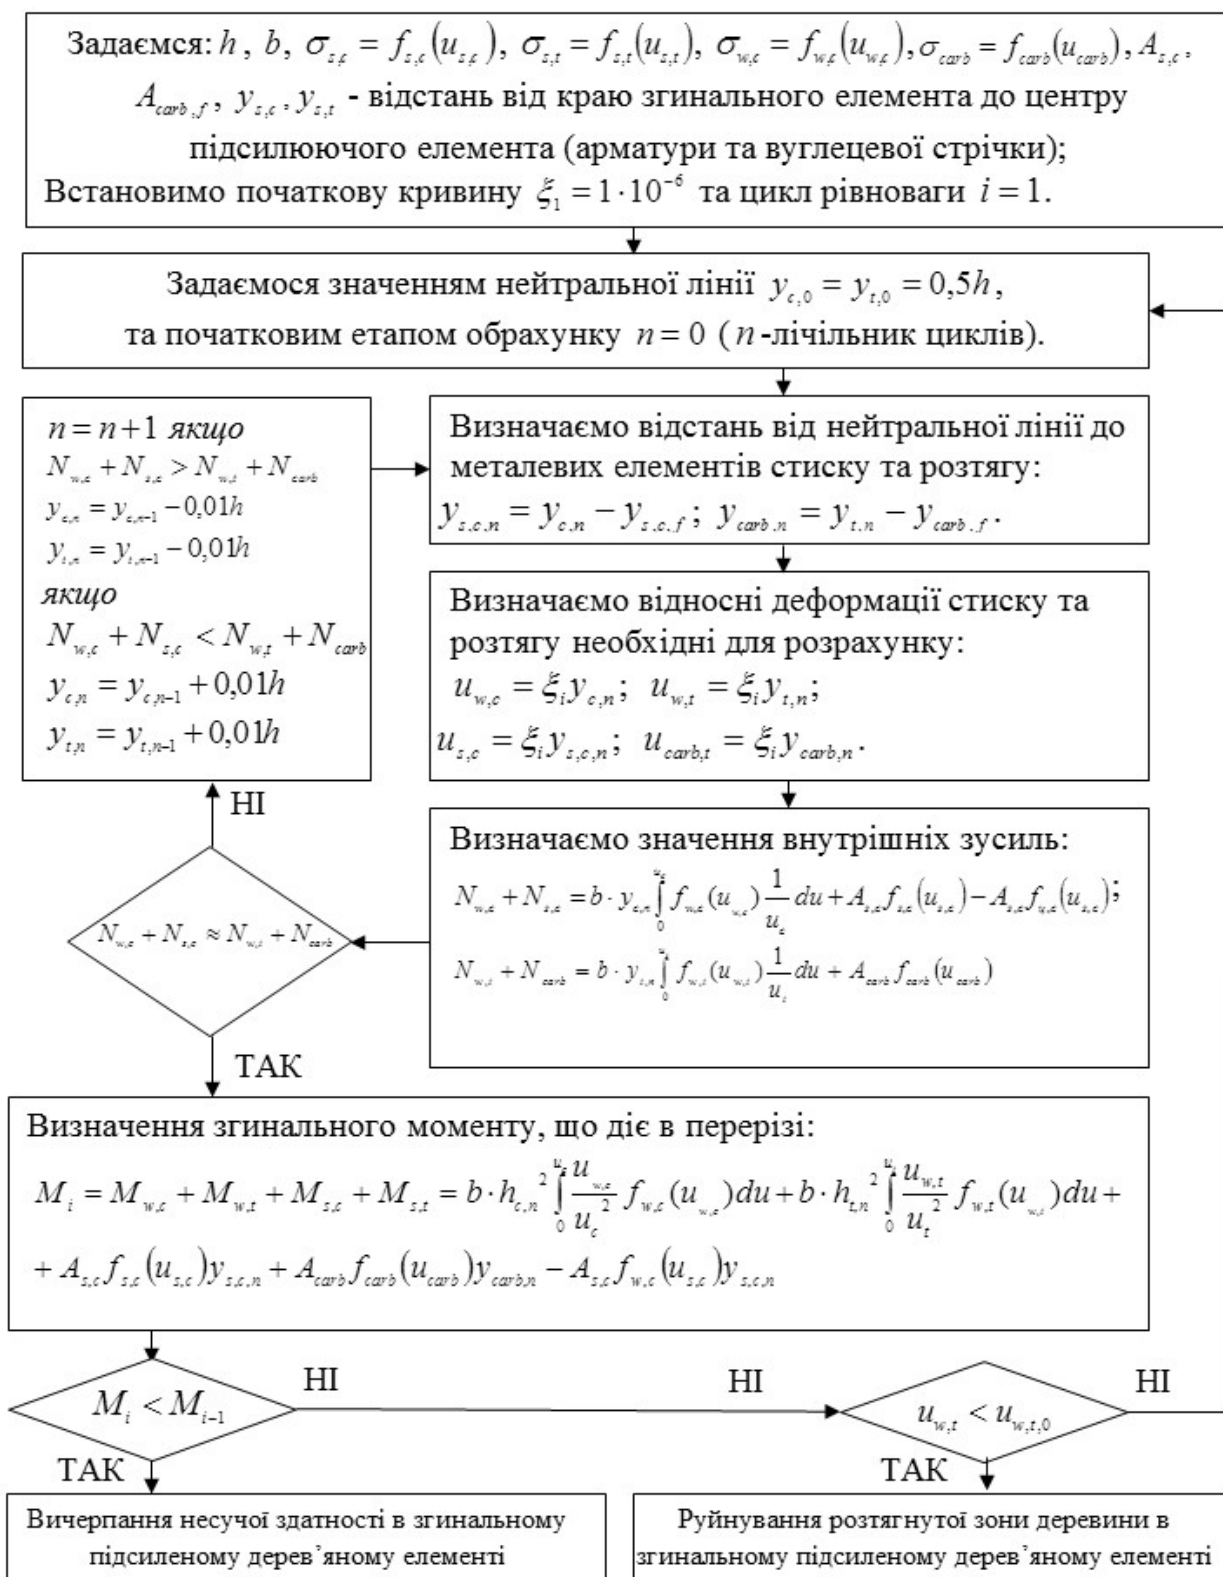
Задаємся: $h$, $b$, $\sigma_{s,c} = f_{s,c}(u_{s,c})$, $\sigma_{s,t} = f_{s,t}(u_{s,t})$, $\sigma_{w,c} = f_{w,c}(u_{w,c})$, $\sigma_{carb} = f_{carb}(u_{carb})$, $A_{s,c}$, $A_{carb,f}$, $y_{s,c}$, $y_{s,t}$ - відстань від краю згинального елемента до центру підсилюючого елемента (арматури та вуглецевої стрічки);
Встановимо початкову кривину $\xi_1 = 1 \cdot 10^{-6}$ та цикл рівноваги $i = 1$.

Задаємося значенням нейтральної лінії $y_{c,0} = y_{t,0} = 0,5h$, та початковим етапом обрахунку $n = 0$ ($n$-лічільник циклів).

$n = n+1$ якщо
$N_{w,c} + N_{s,c} > N_{w,t} + N_{carb}$
$y_{c,n} = y_{c,n-1} - 0,01h$
$y_{t,n} = y_{t,n-1} - 0,01h$
якщо
$N_{w,c} + N_{s,c} < N_{w,t} + N_{carb}$
$y_{c,n} = y_{c,n-1} + 0,01h$
$y_{t,n} = y_{t,n-1} + 0,01h$

Визначаємо відстань від нейтральної лінії до металевих елементів стиску та розтягу:
$y_{s.c.n} = y_{c.n} - y_{s.c.f}$; $y_{carb.n} = y_{t.n} - y_{carb.f}$.

Визначаємо відносні деформації стиску та розтягу необхідні для розрахунку:
$u_{w,c} = \xi_i y_{c,n}$; $u_{w,t} = \xi_i y_{t,n}$;
$u_{s,c} = \xi_i y_{s,c,n}$; $u_{carb,t} = \xi_i y_{carb,n}$.

НІ

Визначаємо значення внутрішніх зусиль:
$N_{w,c} + N_{s,c} = b \cdot y_{c,n} \int_0^{u_c} f_{w,c}(u_{w,c}) \frac{1}{u_c} du + A_{s,c} f_{s,c}(u_{s,c}) - A_{s,c} f_{w,c}(u_{s,c})$;
$N_{w,t} + N_{carb} = b \cdot y_{t,n} \int_0^{u_t} f_{w,t}(u_{w,t}) \frac{1}{u_t} du + A_{carb} f_{carb}(u_{carb})$

$N_{w,c} + N_{s,c} \approx N_{w,t} + N_{carb}$

ТАК

Визначення згинального моменту, що діє в перерізі:
$M_i = M_{w,c} + M_{w,t} + M_{s,c} + M_{s,t} = b \cdot h_{c,n}^2 \int_0^{u_c} \frac{u_{w,c}}{u_c^2} f_{w,c}(u_{w,c}) du + b \cdot h_{t,n}^2 \int_0^{u_t} \frac{u_{w,t}}{u_t^2} f_{w,t}(u_{w,t}) du + $
$+ A_{s,c} f_{s,c}(u_{s,c}) y_{s,c,n} + A_{carb} f_{carb}(u_{carb}) y_{carb,n} - A_{s,c} f_{w,c}(u_{s,c}) y_{s,c,n}$

$M_i < M_{i-1}$

НІ

НІ

$u_{w,t} < u_{w,t,0}$

НІ

ТАК

ТАК

Вичерпання несучої здатності в згинальному підсиленому дерев'яному елементі

Руйнування розтягнутої зони деревини в згинальному підсиленому дерев'яному елементі